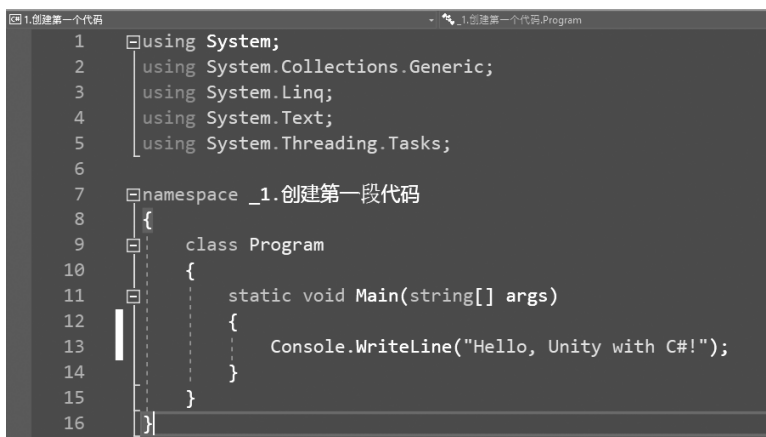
1.创建第一个代码
_1.创建第一个代码.Program

1 using System;
2 using System.Collections.Generic;
3 using System.Linq;
4 using System.Text;
5 using System.Threading.Tasks;
6
7 namespace _1.创建第一段代码
8 {
9     class Program
10     {
11         static void Main(string[] args)
12         {
13             Console.WriteLine("Hello, Unity with C#!");
14         }
15     }
16 }